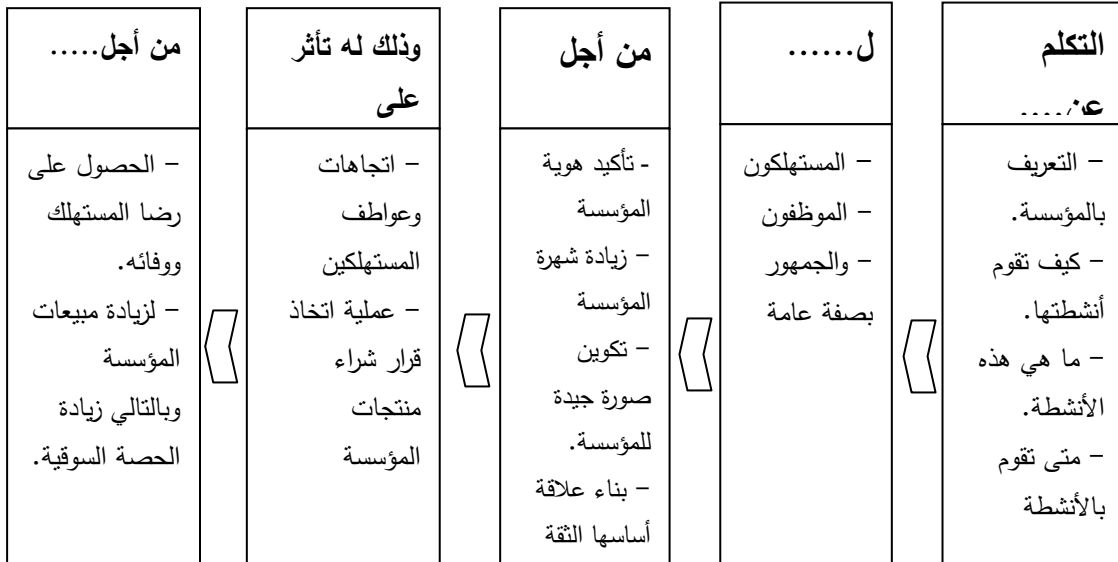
| التكلم عن:..... | ل...... | من أجل | وذلك له تأثر على | من أجل..... |
|---|---|---|---|---|
| – التعريف بالمؤسسة. – كيف تقوم أنشطتها. – ما هي هذه الأنشطة. – متى تقوم بالأنشطة | – المستهلكون – الموظفون – والجمهور بصفة عامة | - تأكيد هوية المؤسسة – زيادة شهرة المؤسسة – تكوين صورة جيدة للمؤسسة. – بناء علاقة أساسها الثقة | – اتجاهات وعواطف المستهلكين – عملية اتخاذ قرار شراء منتجات المؤسسة | – الحصول على رضا المستهلك ووفائه. – لزيادة مبيعات المؤسسة وبالتالي زيادة الحصة السوقية. |